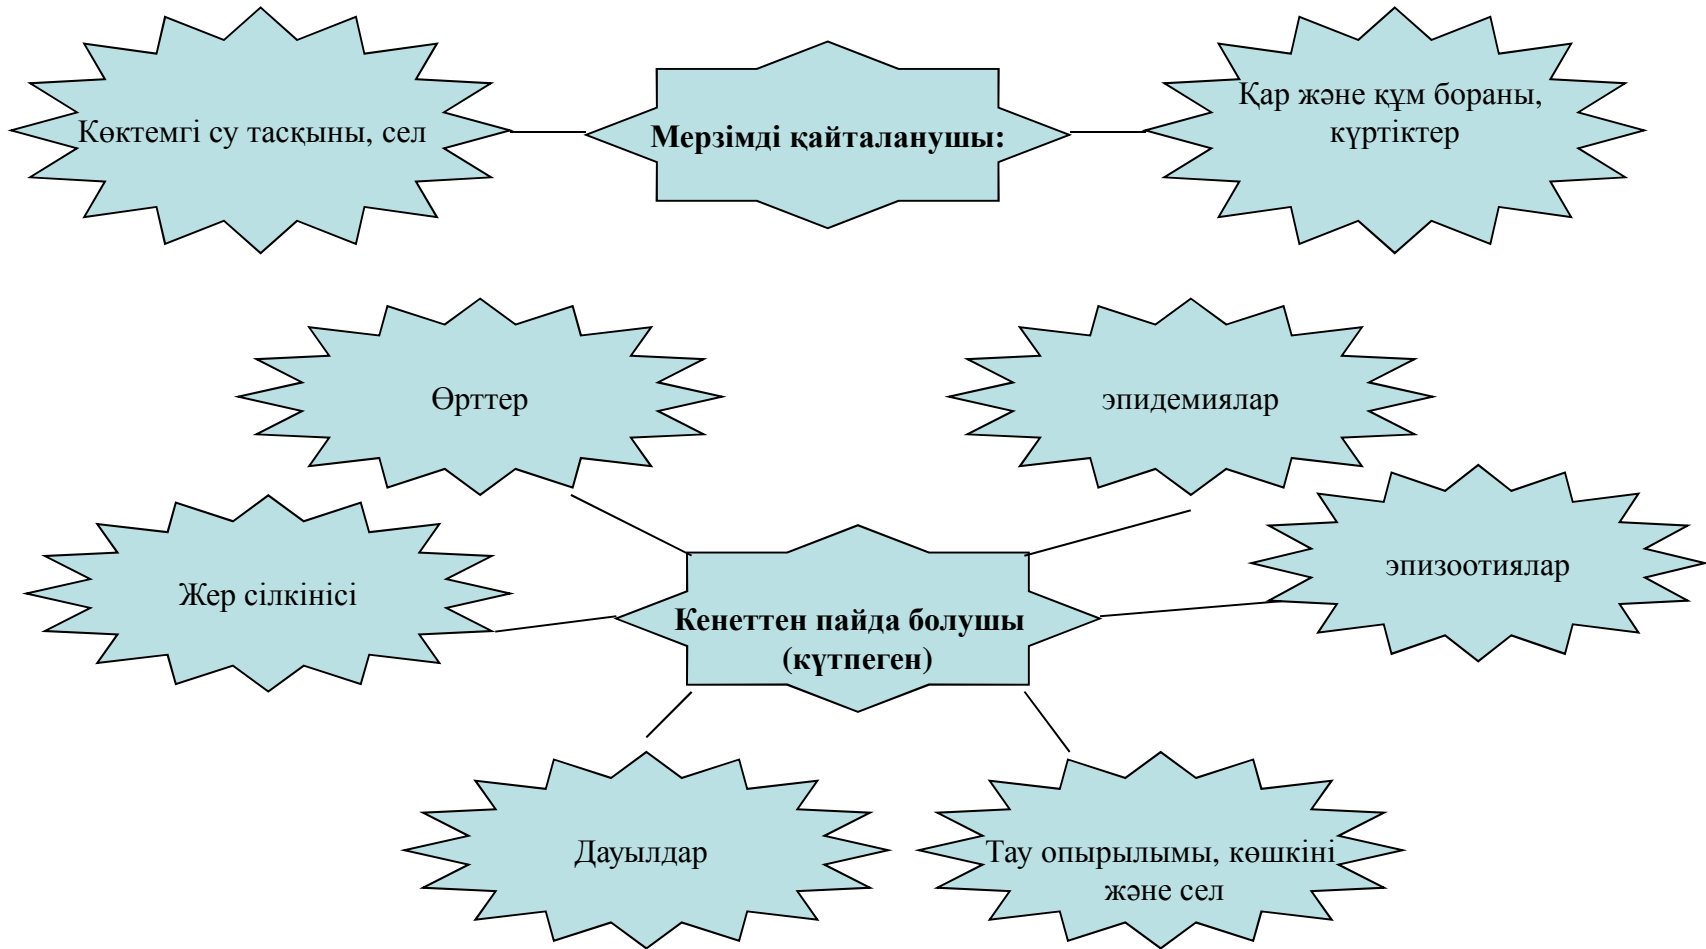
Көктемгі су тасқыны, сел

Мерзімді қайталанушы:

Қар және құм бораны, күртіктер

Өрттер

эпидемиялар

Жер сілкінісі

Кенеттен пайда болушы (күтпеген)

эпизоотиялар

Дауылдар

Тау опырылымы, көшкіні және сел